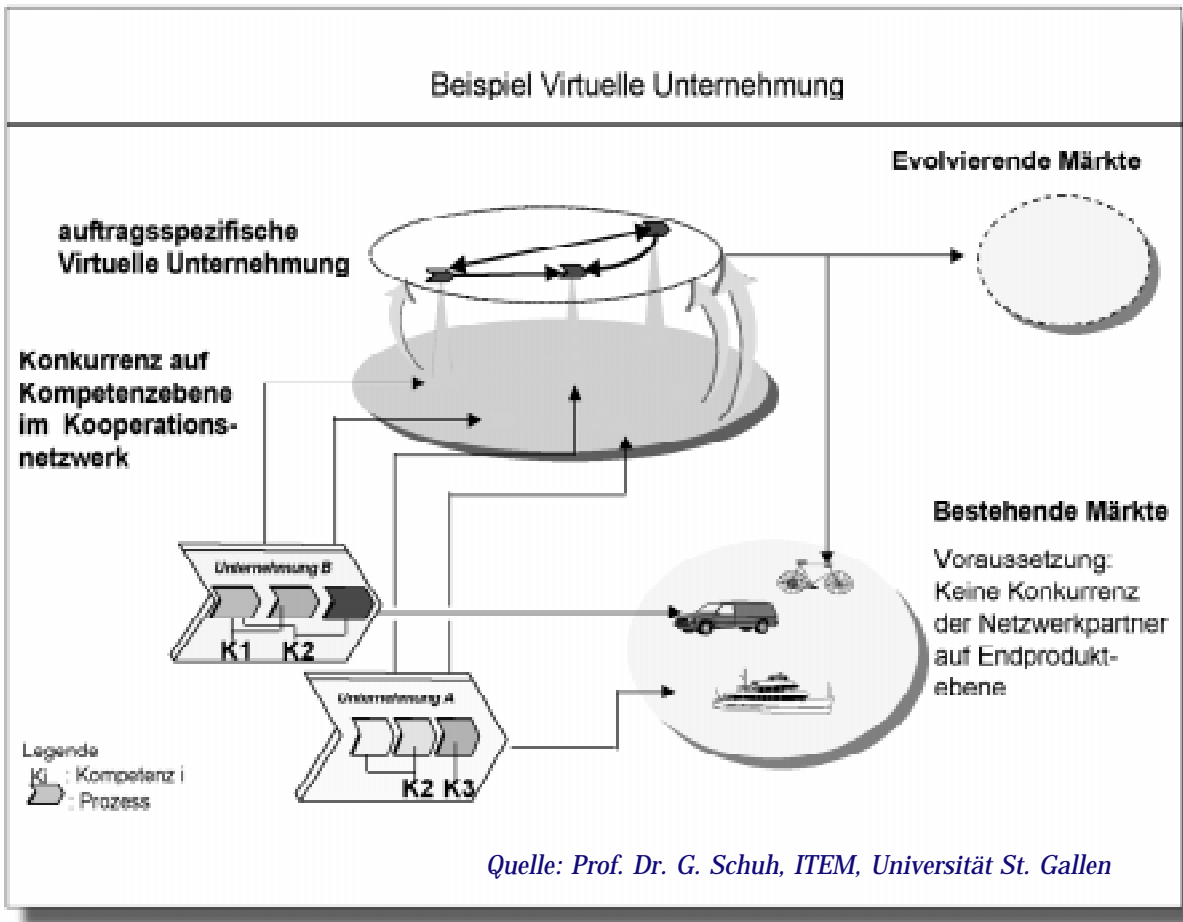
Beispiel Virtuelle Unternehmung

Evolvierende Märkte

auftragsspezifische Virtuelle Unternehmung

Konkurrenz auf Kompetenzebene im Kooperationsnetzwerk

Bestehende Märkte

Voraussetzung: Keine Konkurrenz der Netzwerkpartner auf Endproduktebene

Unternehmung B

K1 K2

Unternehmung A

K2 K3

Legende
Ki : Kompetenz i
: Prozess

Quelle: Prof. Dr. G. Schuh, ITEM, Universität St. Gallen